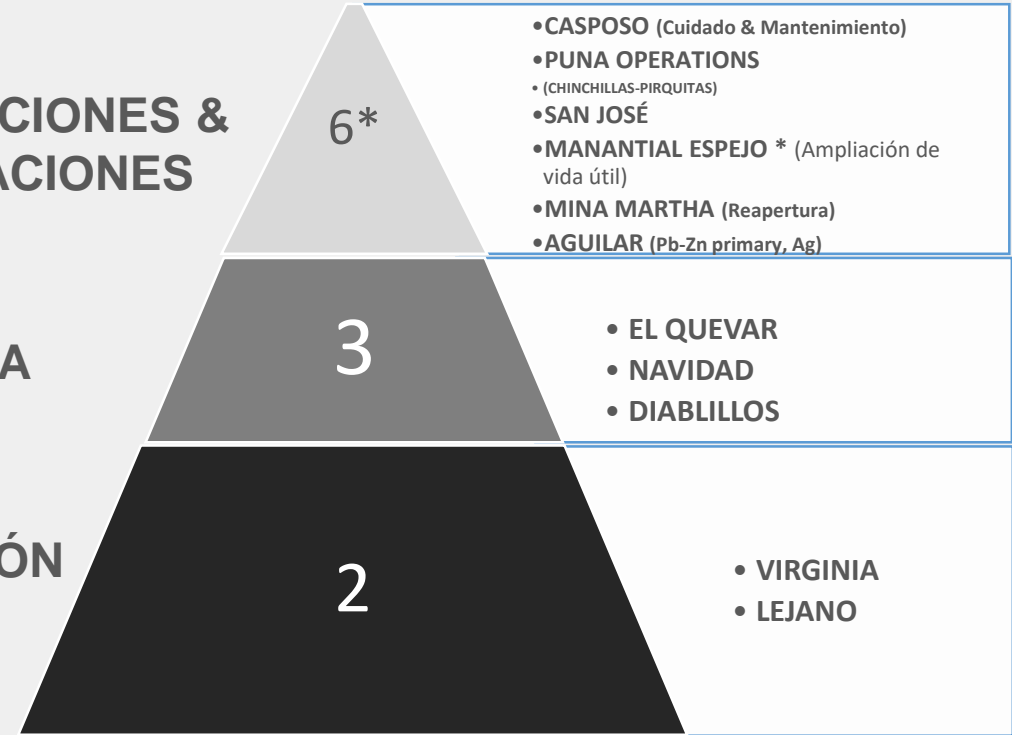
CIONES &
ACIONES

A

ÓN

6*

•CASPOSO (Cuidado & Mantenimiento)
•PUNA OPERATIONS
• (CHINCHILLAS-PIRQUITAS)
•SAN JOSÉ
•MANANTIAL ESPEJO * (Ampliación de vida útil)
•MINA MARTHA (Reapertura)
•AGUILAR (Pb-Zn primary, Ag)

3

• EL QUEVAR
• NAVIDAD
• DIABLILLOS

2

• VIRGINIA
• LEJANO